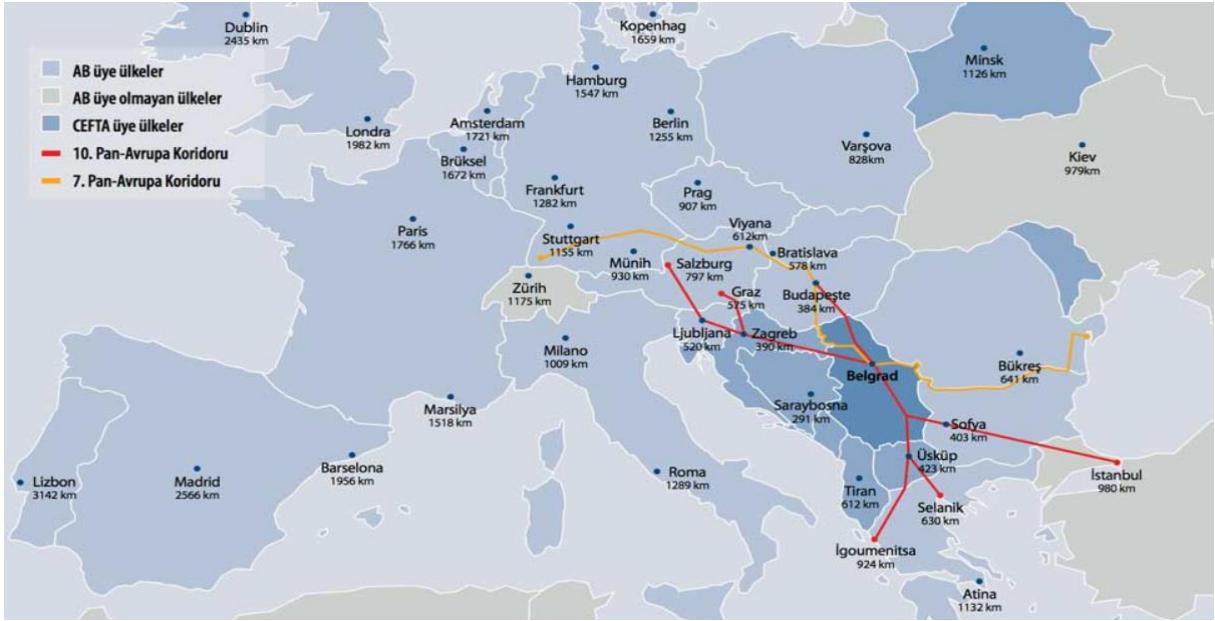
AB üye ülkeler
AB üye olmayan ülkeler
CEFTA üye ülkeler
10. Pan-Avrupa Koridoru
7. Pan-Avrupa Koridoru

Dublin
2435 km

Kopenhag
1659 km

Minsk
1126 km

Hamburg
1547 km

Londra
1982 km

Amsterdam
1721 km

Berlin
1255 km

Varşova
828 km

Kiev
979km

Brüksel
1672 km

Frankfurt
1282 km

Prag
907 km

Paris
1766 km

Stuttgart
1155 km

Viyana
612 km

Bratislava
578 km

Münih
930 km

Salzburg
797 km

Zürih
1175 km

Graz
575 km

Budapeşte
384 km

Ljubljana
520 km

Zagreb
390 km

Milano
1009 km

Belgrad

Bükreş
641 km

Saraybosna
291 km

Marsilya
1518 km

Sofya
403 km

Üsküp
423 km

Lizbon
3142 km

Madrid
2566 km

Barselona
1956 km

Roma
1289 km

İstanbul
980 km

Tiran
612 km

Selanik
630 km

İgoumenitsa
924 km

Atina
1132 km